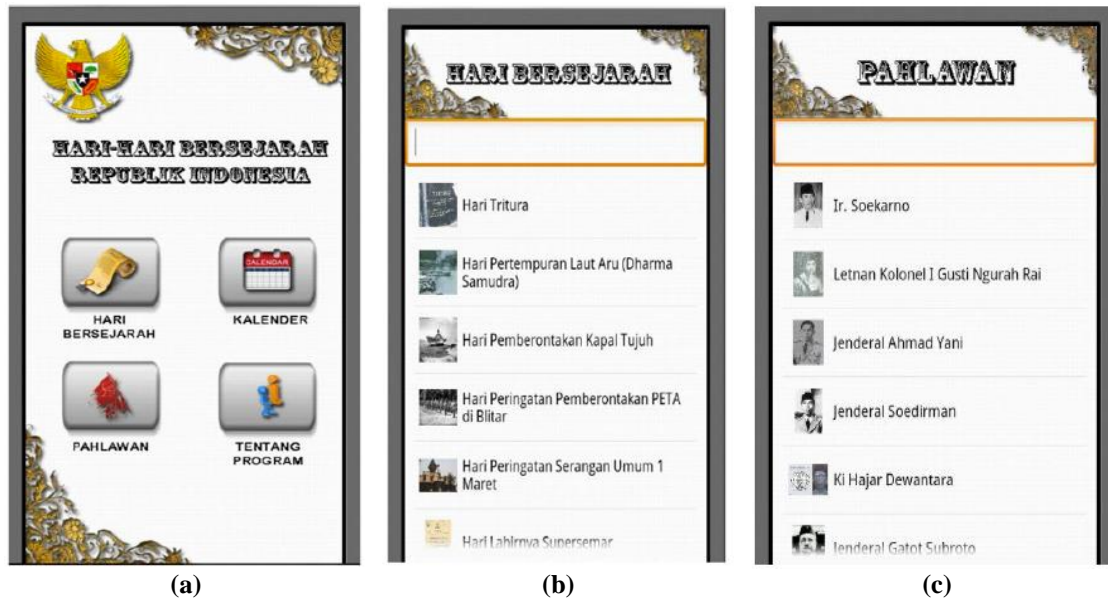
HARI-HARI BERSEJARAH REPUBLIK INDONESIA

CALENDAR

HARI BERSEJARAH

KALENDER

PAHLAWAN

TENTANG PROGRAM

(a)

HARI BERSEJARAH

Hari Tritura

Hari Pertempuran Laut Aru (Dharma Samudra)

Hari Pemberontakan Kapal Tujuh

Hari Peringatan Pemberontakan PETA di Blitar

Hari Peringatan Serangan Umum 1 Maret

Hari Lahirnya Supersemar

(b)

PAHLAWAN

Ir. Soekarno

Letnan Kolonel I Gusti Ngurah Rai

Jenderal Ahmad Yani

Jenderal Soedirman

Ki Hajar Dewantara

Jenderal Gatot Subroto

(c)